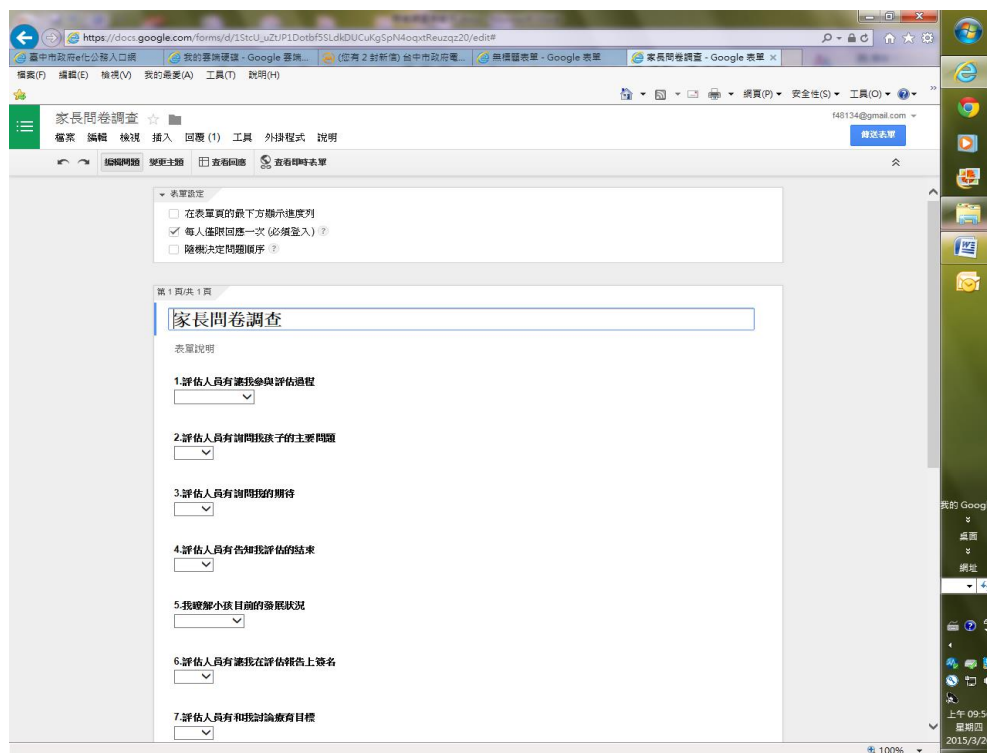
https://docs.google.com/forms/d/1StcU_uZtJP1DotbfSSLdkDUCuKgSpN4oqxtReuzqz20/edit#

臺中市政府e化公務入口網 | 我的雲端硬碟 - Google 雲端... | (你有 2 封新信) 台中市政府電... | 無標題表單 - Google 表單 | 家長問卷調查 - Google 表單

檔案(F) 編輯(E) 檢視(V) 我的最愛(A) 工具(T) 說明(H)

網頁(P) 安全性(S) 工具(O)

家長問卷調查

檔案 編輯 檢視 插入 回覆 (1) 工具 外掛程式 說明

f48134@gmail.com

傳送表單

編輯問題 變更主題 查看回應 查看即時表單

表單設定

在表單頁的最下方顯示進度列

每人僅限回應一次 (必須登入)

隨機決定問題順序

第 1 頁/共 1 頁

家長問卷調查

表單說明

1.評估人員有讓我參與評估過程

2.評估人員有詢問我孩子的主要問題

3.評估人員有詢問我的期待

4.評估人員有告知我評估的結束

5.我瞭解小孩目前的發展狀況

6.評估人員有讓我在評估報告上簽名

7.評估人員有和我討論療育目標

我的 Goog

桌面

網址

上午 09:5
星期四
2015/3/2

100%